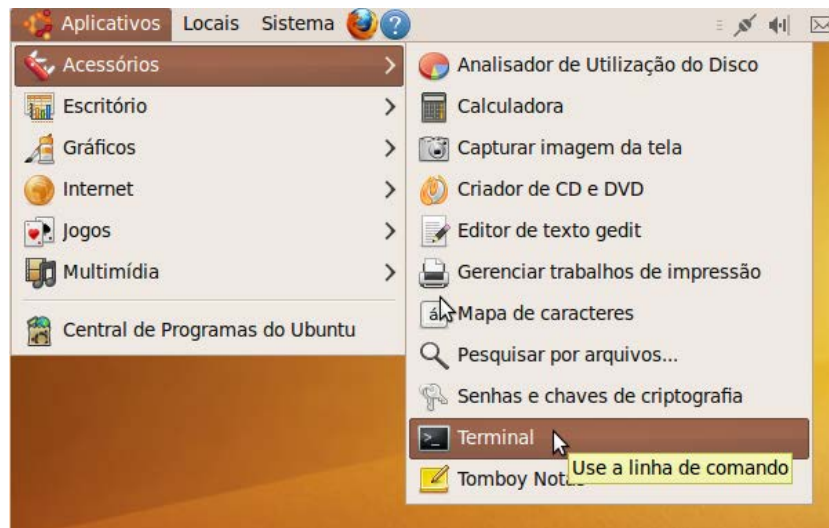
Aplicativos Locais Sistema

Acessórios
Escritório
Gráficos
Internet
Jogos
Multimídia
Central de Programas do Ubuntu

Analisador de Utilização do Disco
Calculadora
Capturar imagem da tela
Criador de CD e DVD
Editor de texto gedit
Gerenciar trabalhos de impressão
Mapa de caracteres
Pesquisar por arquivos...
Senhas e chaves de criptografia
Terminal
Tomboy Not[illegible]

Use a linha de comando